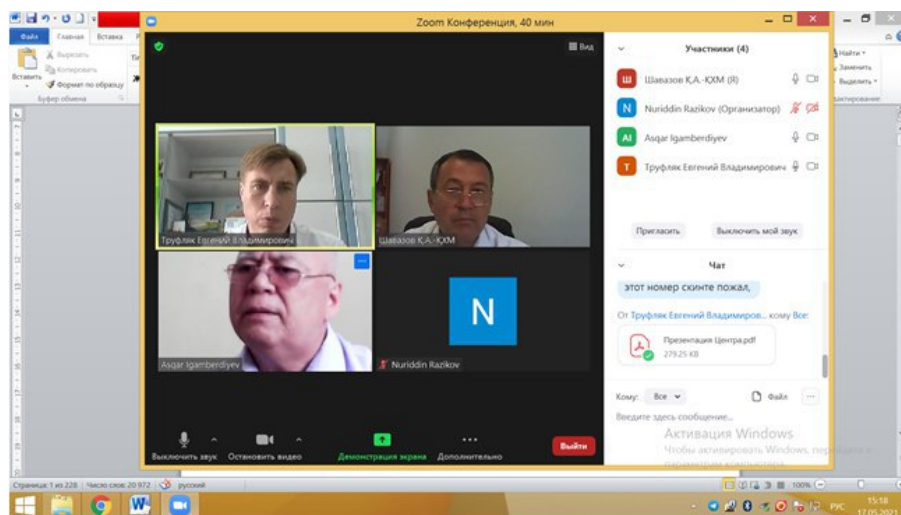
Файл Главная Вставка
Вырезать
Копировать
Вставить
Формат по образцу
Буфер обмена
Zoom Конференция, 40 мин
Вид
Участники (4)
Ш Шавазов Қ.А.-ҚХМ (Я)
N Nuriddin Razikov (Организатор)
AI Asqar Igamberdiyev
T Труфляк Евгений Владимирович
Пригласить
Выключить мой звук
Чат
этот номер скинте пожал,
От Труфляк Евгений Владимиров... кому Все:
Презентация Центра.pdf
279.25 KB
Кому: Все
Файл
Введите здесь сообщение...
Активация Windows
Чтобы активировать Windows, перейдите в параметры компьютера.
Труфляк Евгений Владимирович
Шавазов Қ.А.-ҚХМ
Asqar Igamberdiyev
N
Nuriddin Razikov
Выключить звук
Остановить видео
Демонстрация экрана
Дополнительно
Выйти
Найти
Заменить
Выделить
актирование
Страница: 1 из 228 Число слов: 20 972 русский
100%
РУС
15:18
17.05.2021